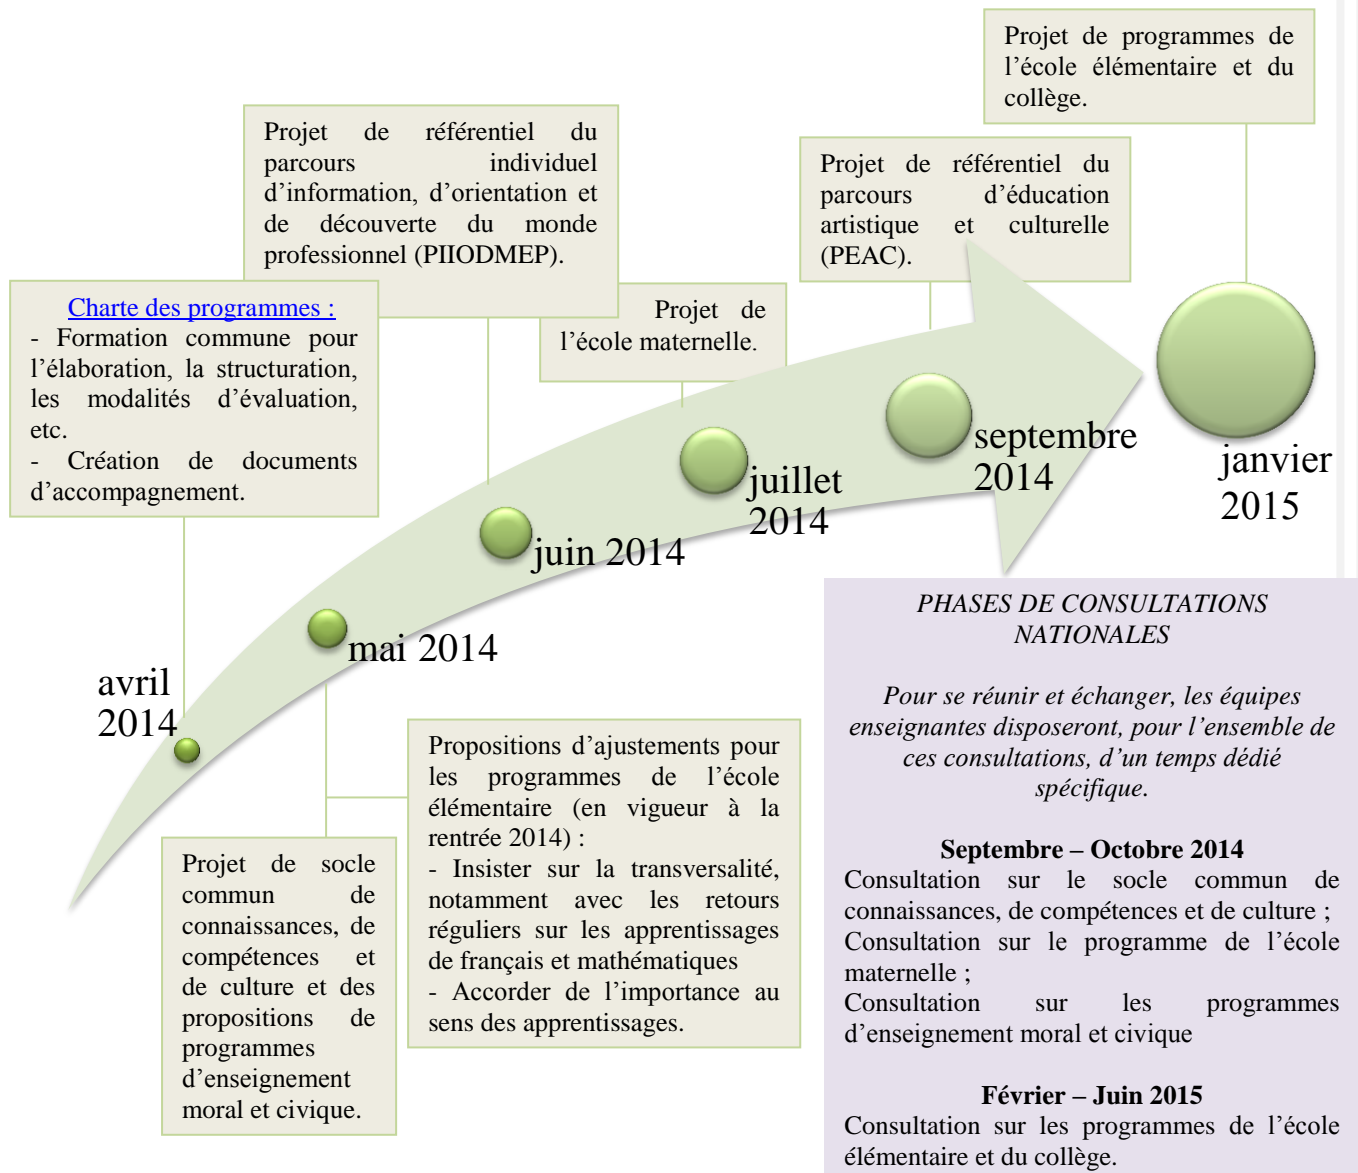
Projet de programmes de l'école élémentaire et du collège.

Projet de référentiel du parcours individuel d'information, d'orientation et de découverte du monde professionnel (PIIODMEP).

Projet de référentiel du parcours d'éducation artistique et culturelle (PEAC).

Charte des programmes :
- Formation commune pour l'élaboration, la structuration, les modalités d'évaluation, etc.
- Création de documents d'accompagnement.

Projet de l'école maternelle.

septembre 2014

janvier 2015

juillet 2014

juin 2014

mai 2014

avril 2014

PHASES DE CONSULTATIONS NATIONALES

Pour se réunir et échanger, les équipes enseignantes disposeront, pour l'ensemble de ces consultations, d'un temps dédié spécifique.

Septembre – Octobre 2014
Consultation sur le socle commun de connaissances, de compétences et de culture ;
Consultation sur le programme de l'école maternelle ;
Consultation sur les programmes d'enseignement moral et civique

Février – Juin 2015
Consultation sur les programmes de l'école élémentaire et du collège.

Propositions d'ajustements pour les programmes de l'école élémentaire (en vigueur à la rentrée 2014) :
- Insister sur la transversalité, notamment avec les retours réguliers sur les apprentissages de français et mathématiques
- Accorder de l'importance au sens des apprentissages.

Projet de socle commun de connaissances, de compétences et de culture et des propositions de programmes d'enseignement moral et civique.